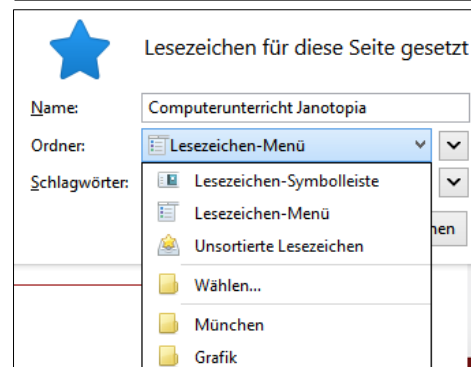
Lesezeichen für diese Seite gesetzt

Name: Computerunterricht Janotopia

Ordner: Lesezeichen-Menü

Schlagwörter:

Lesezeichen-Symbolleiste
Lesezeichen-Menü
Unsortierte Lesezeichen
Wählen...
München
Grafik

hen